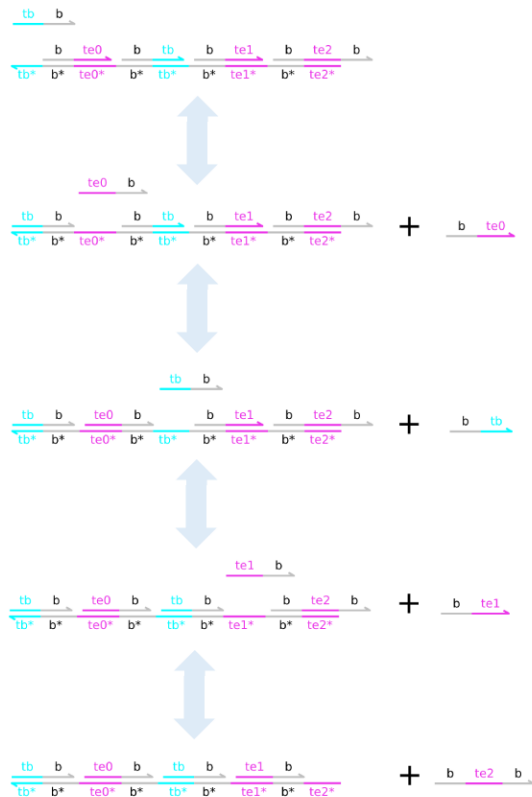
tb b

b te0 b tb b te1 b te2 b
tb* b* te0* b* tb* b* te1* b* te2*

te0 b

tb b b tb b te1 b te2 b
tb* b* te0* b* tb* b* te1* b* te2*
+
b te0

tb b

tb b te0 b b te1 b te2 b
tb* b* te0* b* tb* b* te1* b* te2*
+
b tb

te1 b

tb b te0 b tb b b te2 b
tb* b* te0* b* tb* b* te1* b* te2*
+
b te1

tb b te0 b tb b te1 b
tb* b* te0* b* tb* b* te1* b* te2*
+
b te2 b